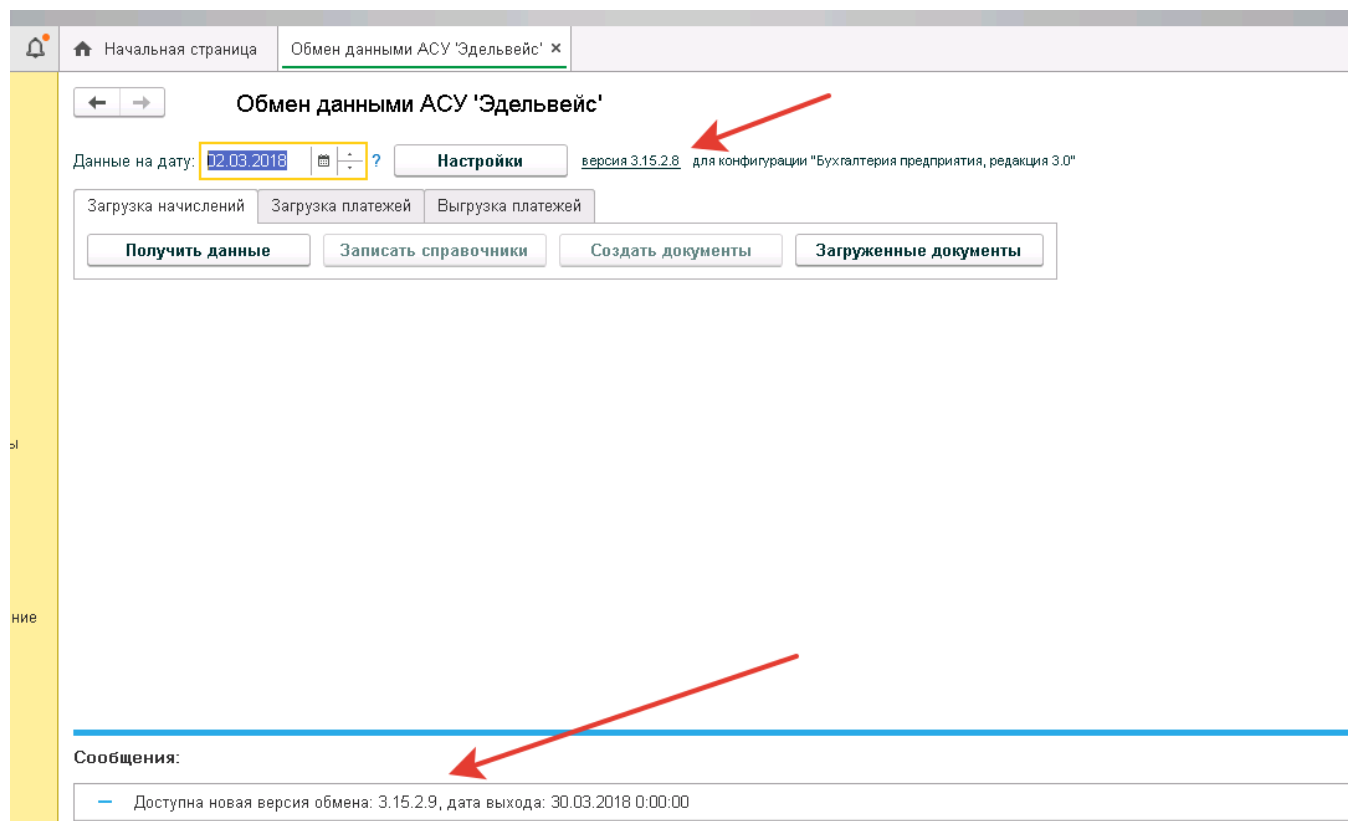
Начальная страница | Обмен данными АСУ 'Эдельвейс' ×

Обмен данными АСУ 'Эдельвейс'

Данные на дату: 02.03.2018 ? Настройки версия 3.15.2.8 для конфигурации "Бухгалтерия предприятия, редакция 3.0"

Загрузка начислений | Загрузка платежей | Выгрузка платежей

Получить данные | Записать справочники | Создать документы | Загруженные документы

ы

ние

Сообщения:

– Доступна новая версия обмена: 3.15.2.9, дата выхода: 30.03.2018 0:00:00